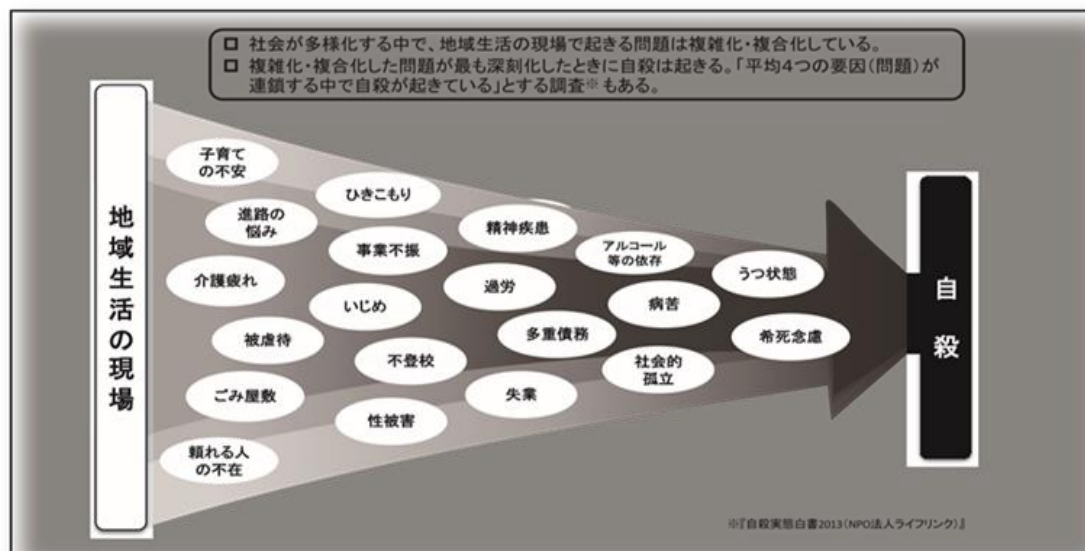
□ 社会が多様化する中で、地域生活の現場で起きる問題は複雑化・複合化している。
□ 複雑化・複合化した問題が最も深刻化したときに自殺は起きる。「平均4つの要因(問題)が連鎖する中で自殺が起きている」とする調査※もある。

地域生活の現場

子育ての不安
進路の悩み
介護疲れ
被虐待
ごみ屋敷
頼れる人の不在
ひきこもり
事業不振
いじめ
不登校
性被害
精神疾患
過労
多重債務
失業
アルコール等の依存
病苦
社会的孤立
うつ状態
希死念慮

自殺

※『自殺実態白書2013(NPO法人ライフリンク)』